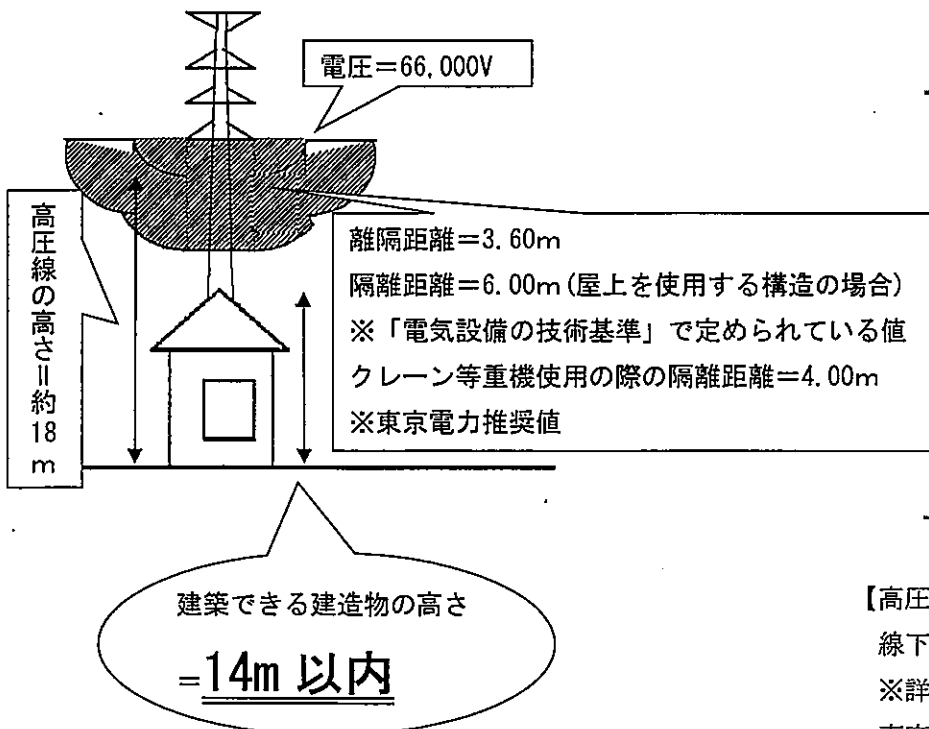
電圧＝66,000V

高圧線の高さ＝約18m

離隔距離＝3.60m
隔離距離＝6.00m（屋上を使用する構造の場合）
※「電気設備の技術基準」で定められている値
クレーン等重機使用の際の隔離距離＝4.00m
※東京電力推奨値

建築できる建造物の高さ
＝14m 以内

【高圧
線下
※詳
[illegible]